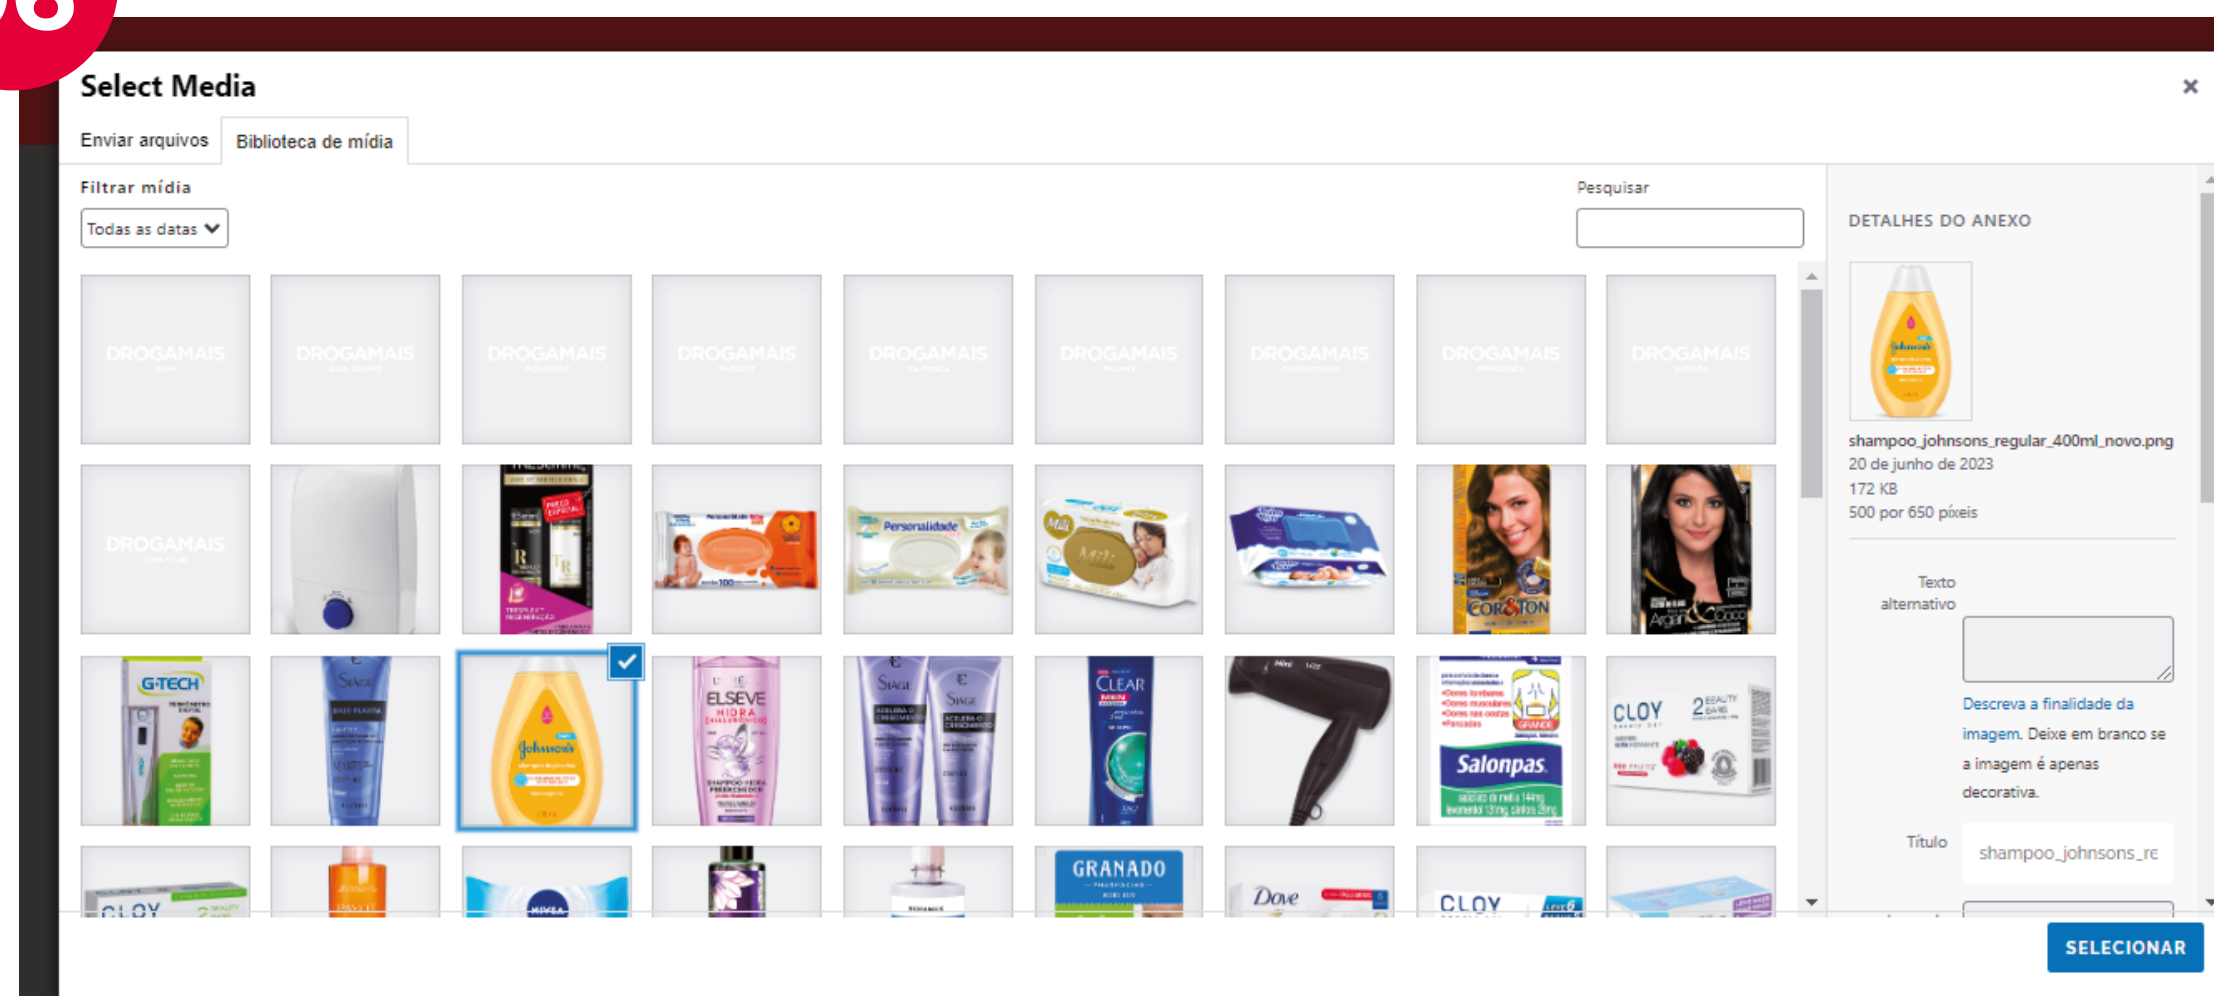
Select Media

×

Enviar arquivos Biblioteca de mídia

Filtrar mídia

Todas as datas

Pesquisar

DROGAMAIS DROGAMAIS DROGAMAIS DROGAMAIS DROGAMAIS DROGAMAIS DROGAMAIS DROGAMAIS DROGAMAIS

DROGAMAIS

G-TECH

ELSEVE

CLEAR

Salonpas

CLOY

GRANADO

Dove

CLOY

DETALHES DO ANEXO

shampoo_johnsons_regular_400ml_novo.png
20 de junho de 2023
172 KB
500 por 650 pixels

Texto alternativo

Descreva a finalidade da imagem. Deixe em branco se a imagem é apenas decorativa.

Título shampoo_johnsons_re

SELECIONAR